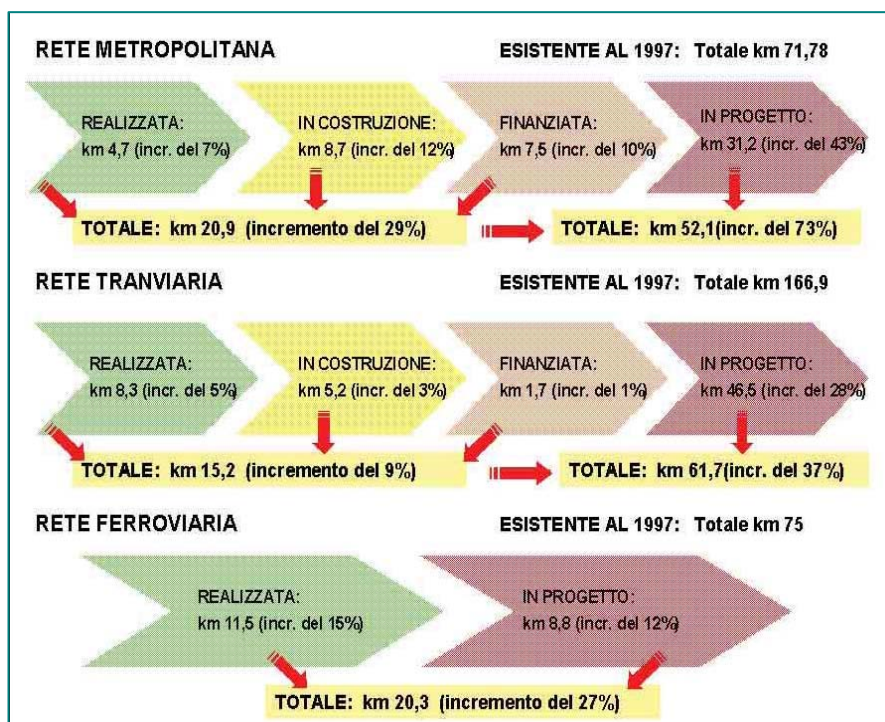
RETE METROPOLITANA

ESISTENTE AL 1997: Totale km 71,78

REALIZZATA: km 4,7 (incr. del 7%)

IN COSTRUZIONE: km 8,7 (incr. del 12%)

FINANZIATA: km 7,5 (incr. del 10%)

IN PROGETTO: km 31,2 (incr. del 43%)

TOTALE: km 20,9 (incremento del 29%)

TOTALE: km 52,1(incr. del 73%)

RETE TRANVIARIA

ESISTENTE AL 1997: Totale km 166,9

REALIZZATA: km 8,3 (incr. del 5%)

IN COSTRUZIONE: km 5,2 (incr. del 3%)

FINANZIATA: km 1,7 (incr. del 1%)

IN PROGETTO: km 46,5 (incr. del 28%)

TOTALE: km 15,2 (incremento del 9%)

TOTALE: km 61,7(incr. del 37%)

RETE FERROVIARIA

ESISTENTE AL 1997: Totale km 75

REALIZZATA: km 11,5 (incr. del 15%)

IN PROGETTO: km 8,8 (incr. del 12%)

TOTALE: km 20,3 (incremento del 27%)